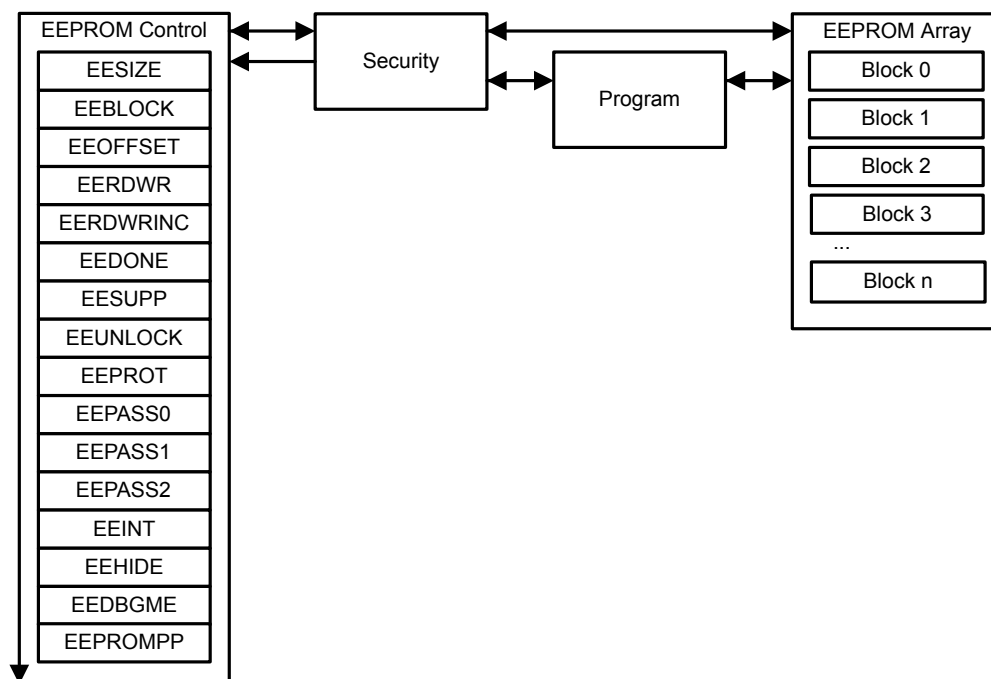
EEPROM Control

EESIZE

EEBLOCK

EEOFFSET

EERDWR

EERDWRINC

EEDONE

EESUPP

EEUNLOCK

EEPROT

EEPASS0

EEPASS1

EEPASS2

EEINT

EEHIDE

EEDBGME

EEPROMPP

Security

Program

EEPROM Array

Block 0

Block 1

Block 2

Block 3

...

Block n